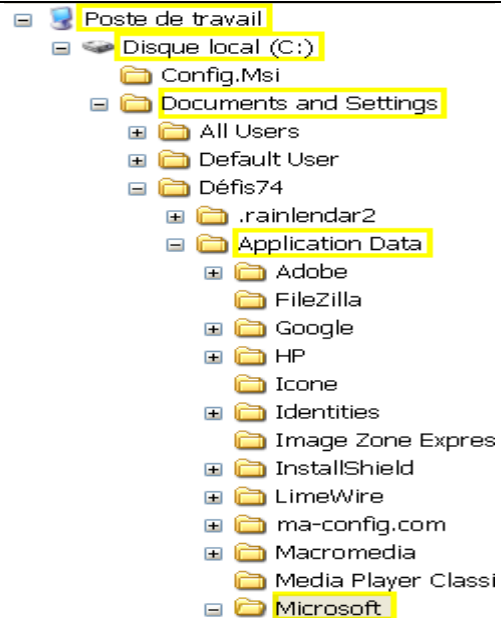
Poste de travail
Disque local (C:)
Config.Msi
Documents and Settings
All Users
Default User
Défis74
.rainlendar2
Application Data
Adobe
FileZilla
Google
HP
Icone
Identities
Image Zone Expres
InstallShield
LimeWire
ma-config.com
Macromedia
Media Player Classi
Microsoft